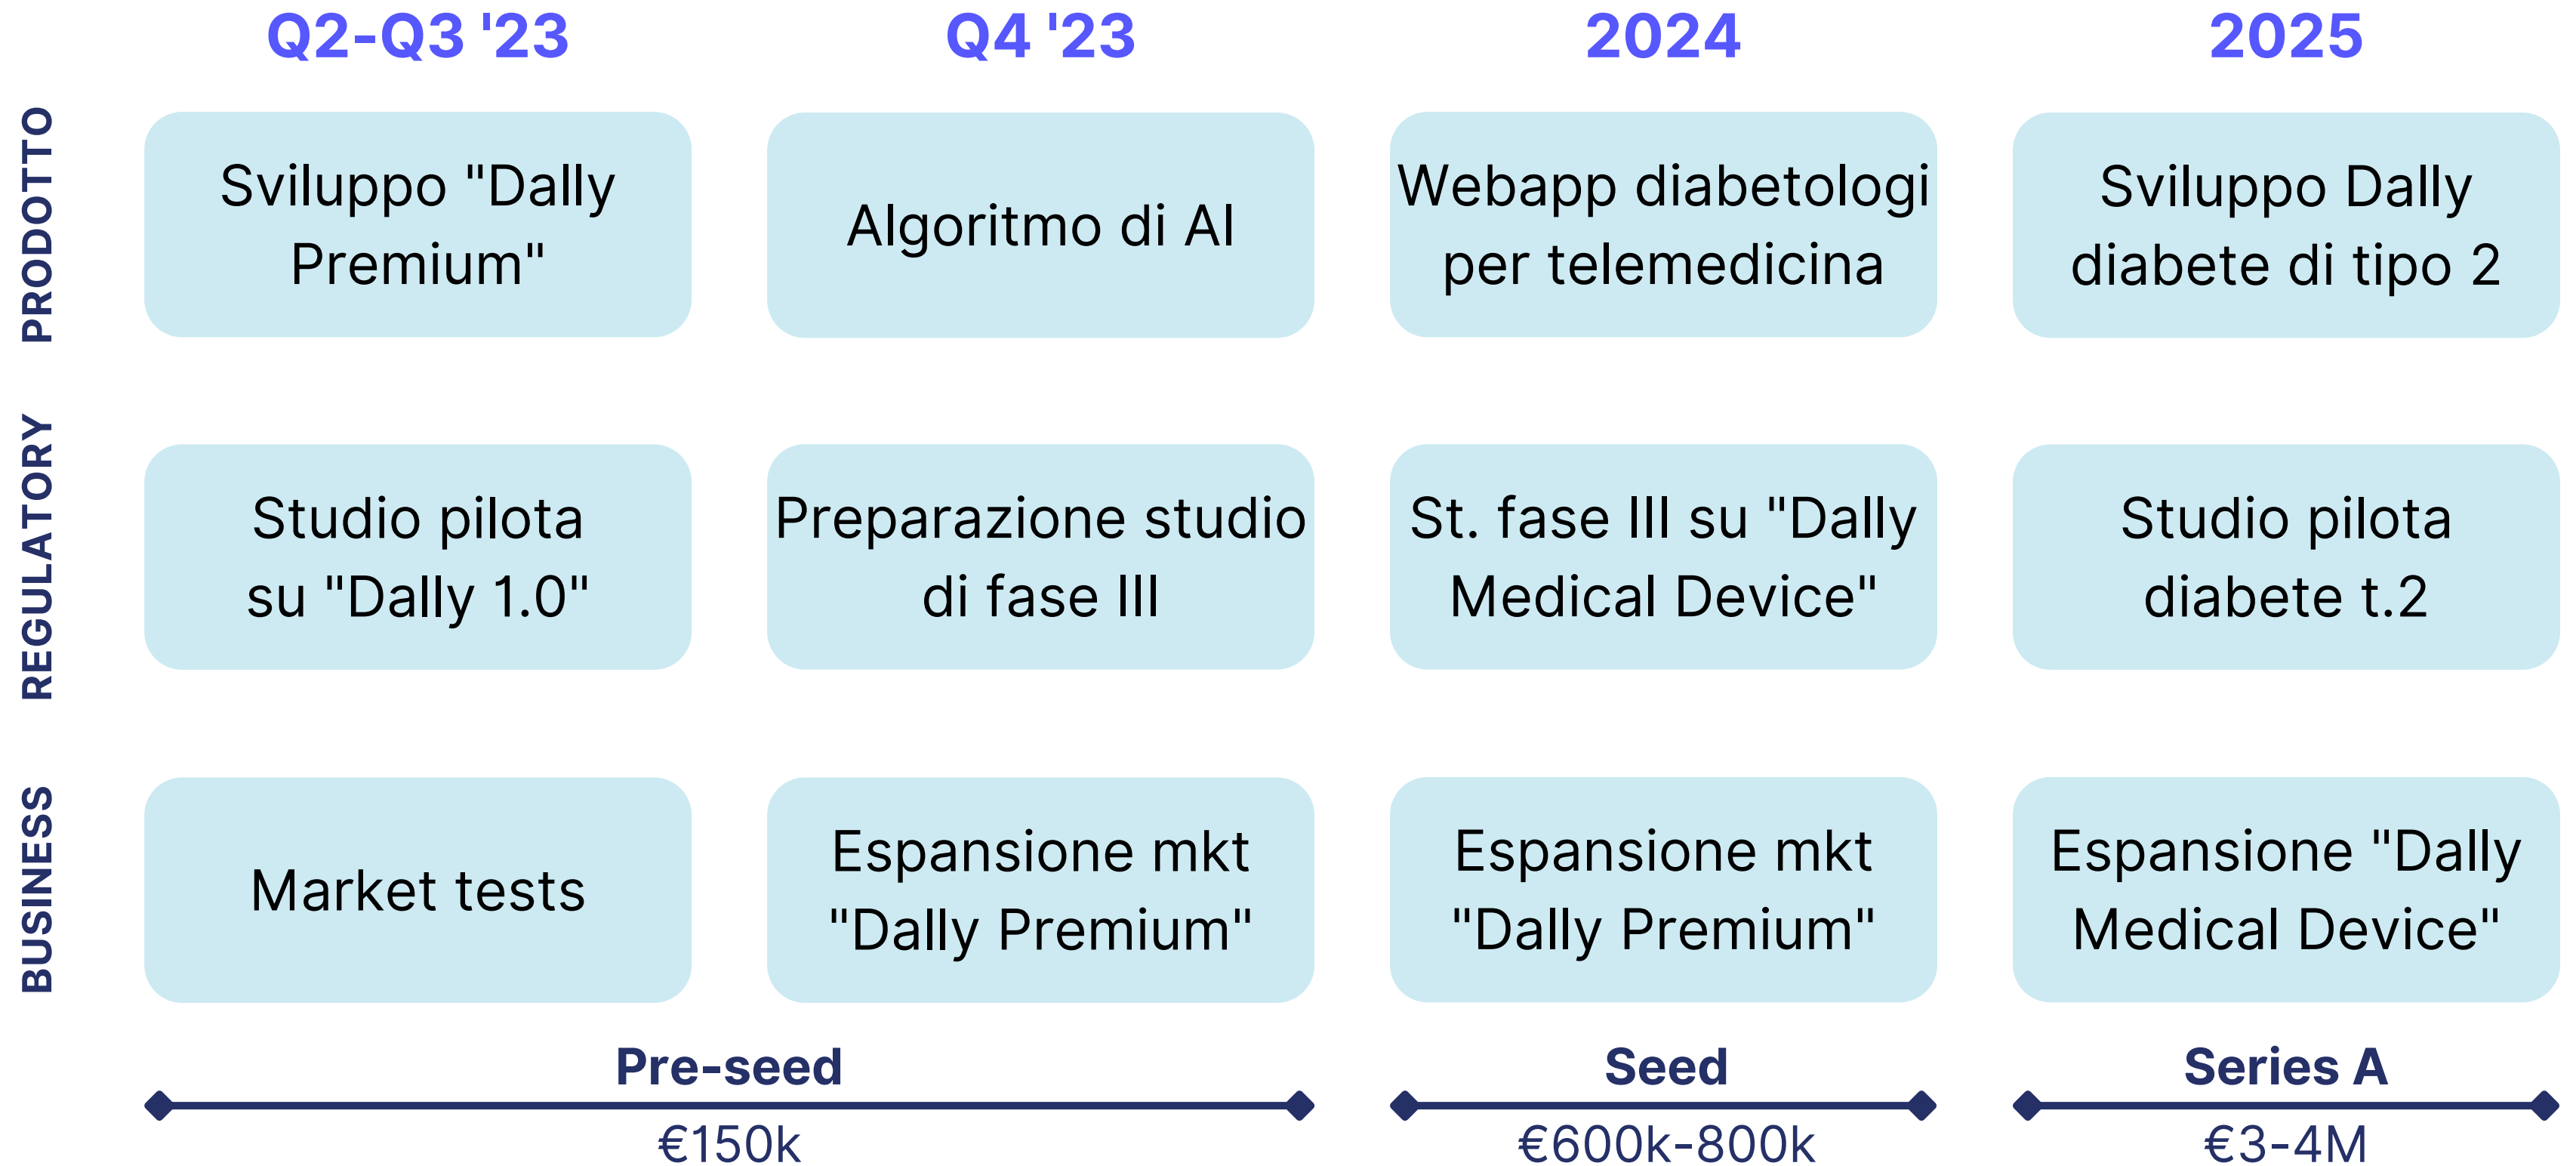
| | Q2-Q3 '23 | Q4 '23 | 2024 | 2025 |
|---|---|---|---|---|
| PRODOTTO | Sviluppo "Dally Premium" | Algoritmo di AI | Webapp diabetologi per telemedicina | Sviluppo Dally diabete di tipo 2 |
| REGULATORY | Studio pilota su "Dally 1.0" | Preparazione studio di fase III | St. fase III su "Dally Medical Device" | Studio pilota diabete t.2 |
| BUSINESS | Market tests | Espansione mkt "Dally Premium" | Espansione mkt "Dally Premium" | Espansione "Dally Medical Device" |

Pre-seed
€150k

Seed
€600k-800k

Series A
€3-4M